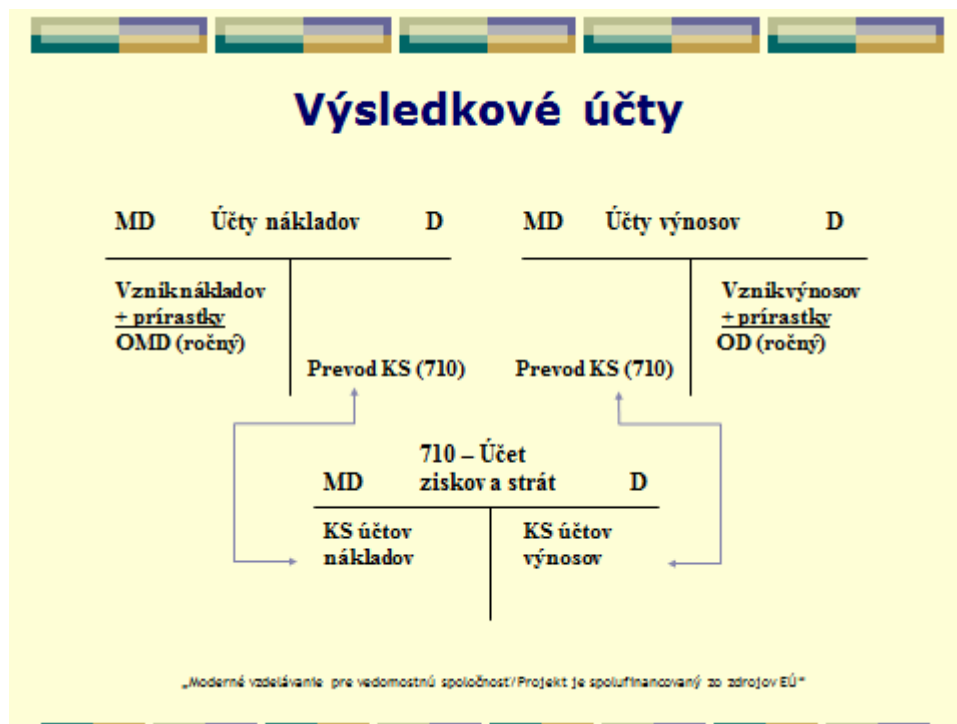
Výsledkové účty

MD Účty nákladov D

Vzniknákladov
+ prírastky
OMD (ročný)

Prevod KS (710)

MD Účty výnosov D

Vznikvýnosov
+ prírastky
OD (ročný)

Prevod KS (710)

MD 710 – Účet ziskov a strát D

KS účtov nákladov

KS účtov výnosov

„Moderné vzdelávanie pre vedomostnú spoločnosť/Projekt je spolufinancovaný zo zdrojov EÚ"